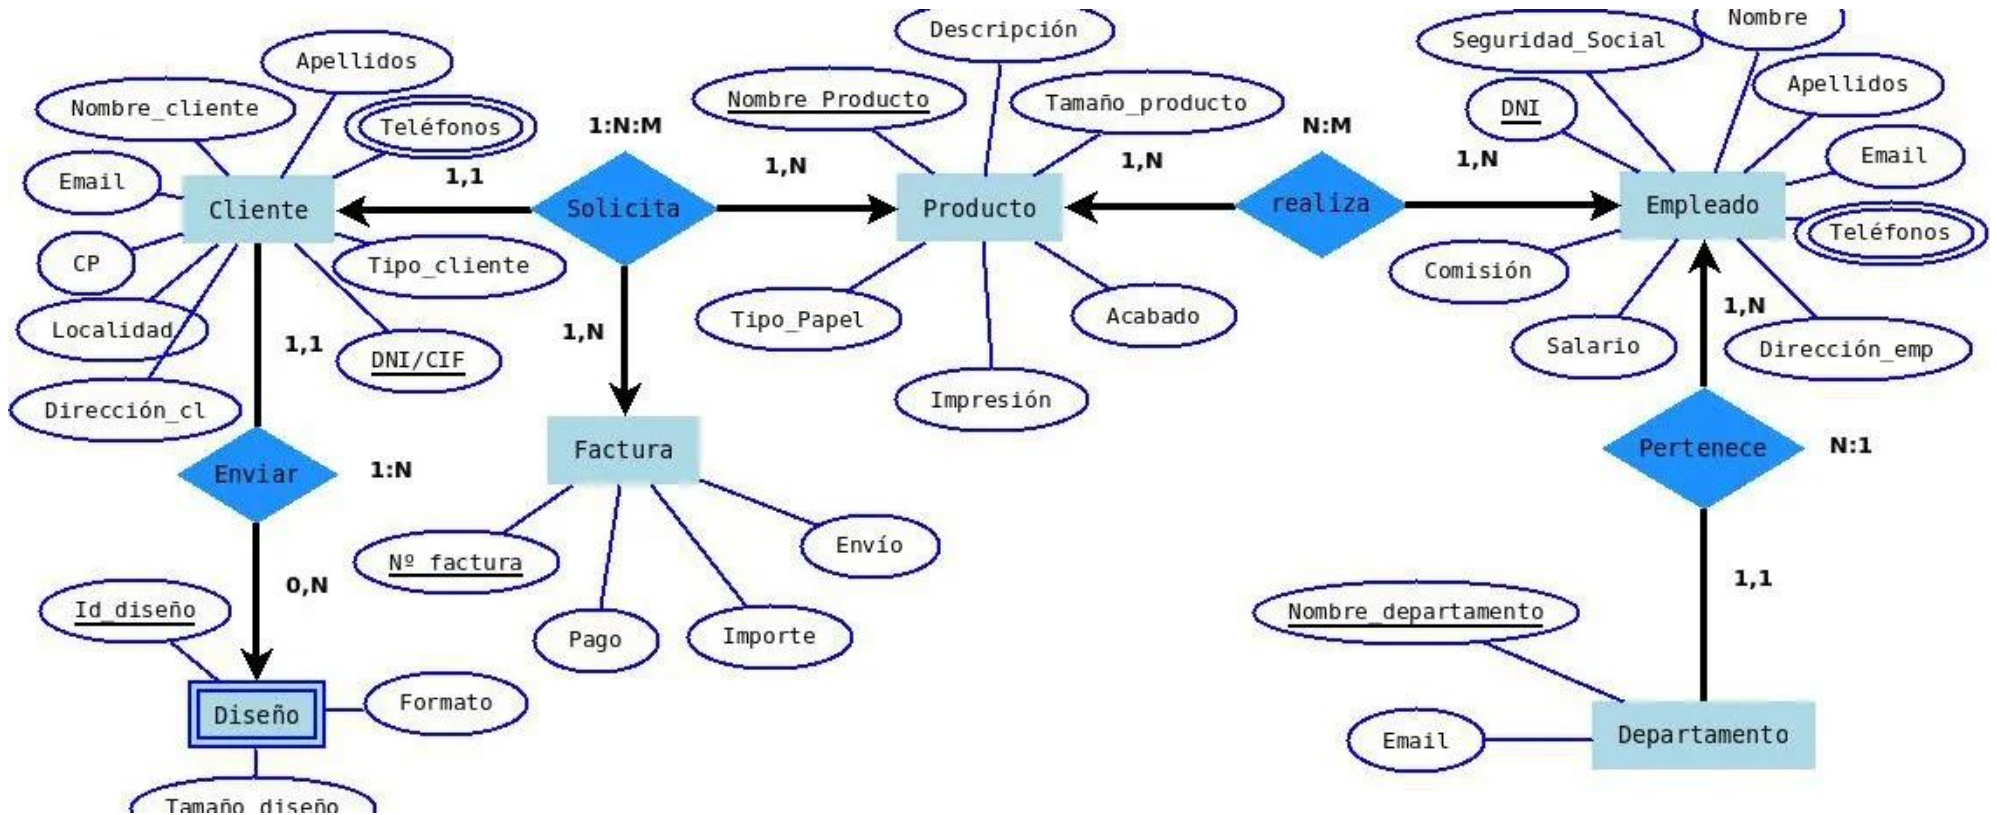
Apellidos
Nombre_cliente
Teléfonos
Email
Cliente
1,1
CP
Tipo_cliente
Localidad
DNI/CIF
Dirección_cl
1,1
Enviar
1:N
0,N
Id_diseño
Diseño
Formato
Tamaño_diseño
1:N:M
Solicita
1,N
1,N
Factura
Nº factura
Envío
Pago
Importe
Descripción
Nombre_Producto
Tamaño_producto
Producto
Tipo_Papel
Acabado
Impresión
N:M
1,N
realiza
1,N
Nombre
Seguridad_Social
DNI
Apellidos
Email
Empleado
Teléfonos
Comisión
Salario
1,N
Dirección_emp
Pertenece
N:1
1,1
Nombre_departamento
Email
Departamento